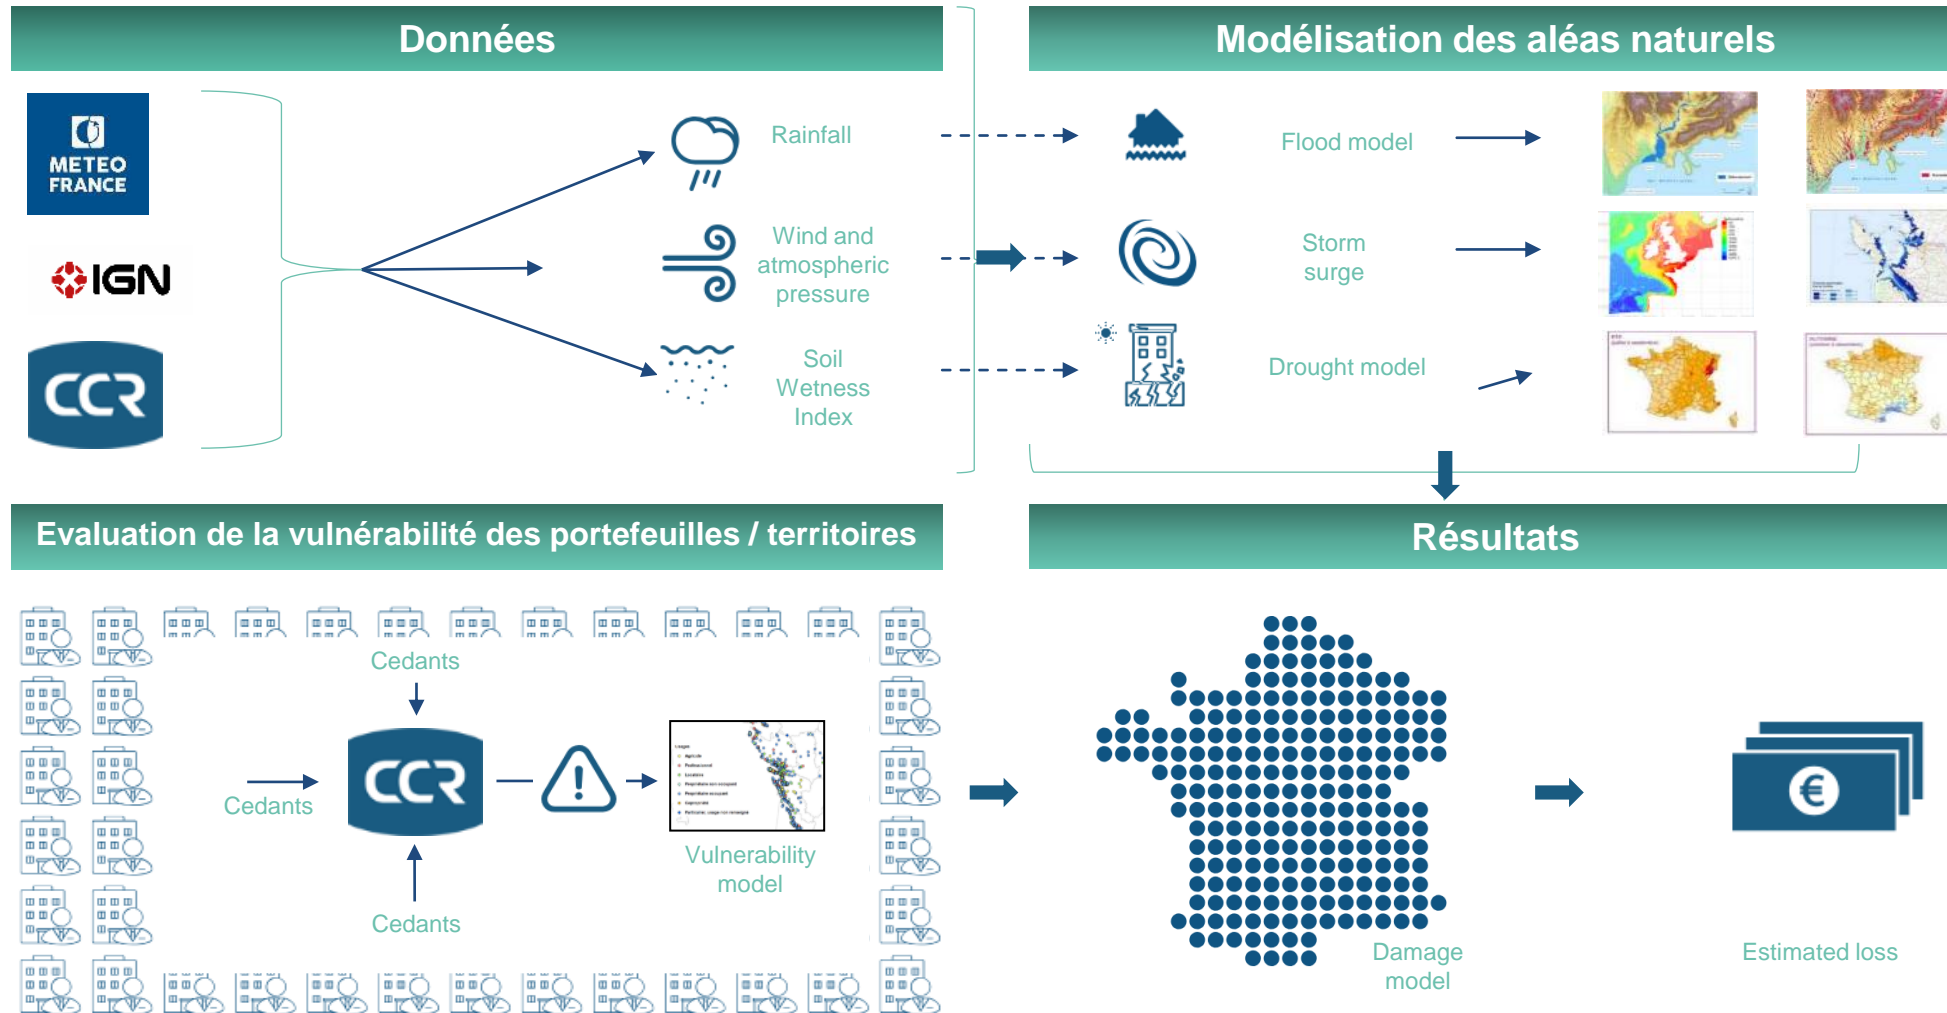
Données

METEO FRANCE

IGN

CCR

Rainfall

Wind and atmospheric pressure

Soil Wetness Index

Modélisation des aléas naturels

Flood model

Storm surge

Drought model

Evaluation de la vulnérabilité des portefeuilles / territoires

Cedants

Cedants

CCR

Cedants

Vulnerability model

Résultats

Damage model

Estimated loss